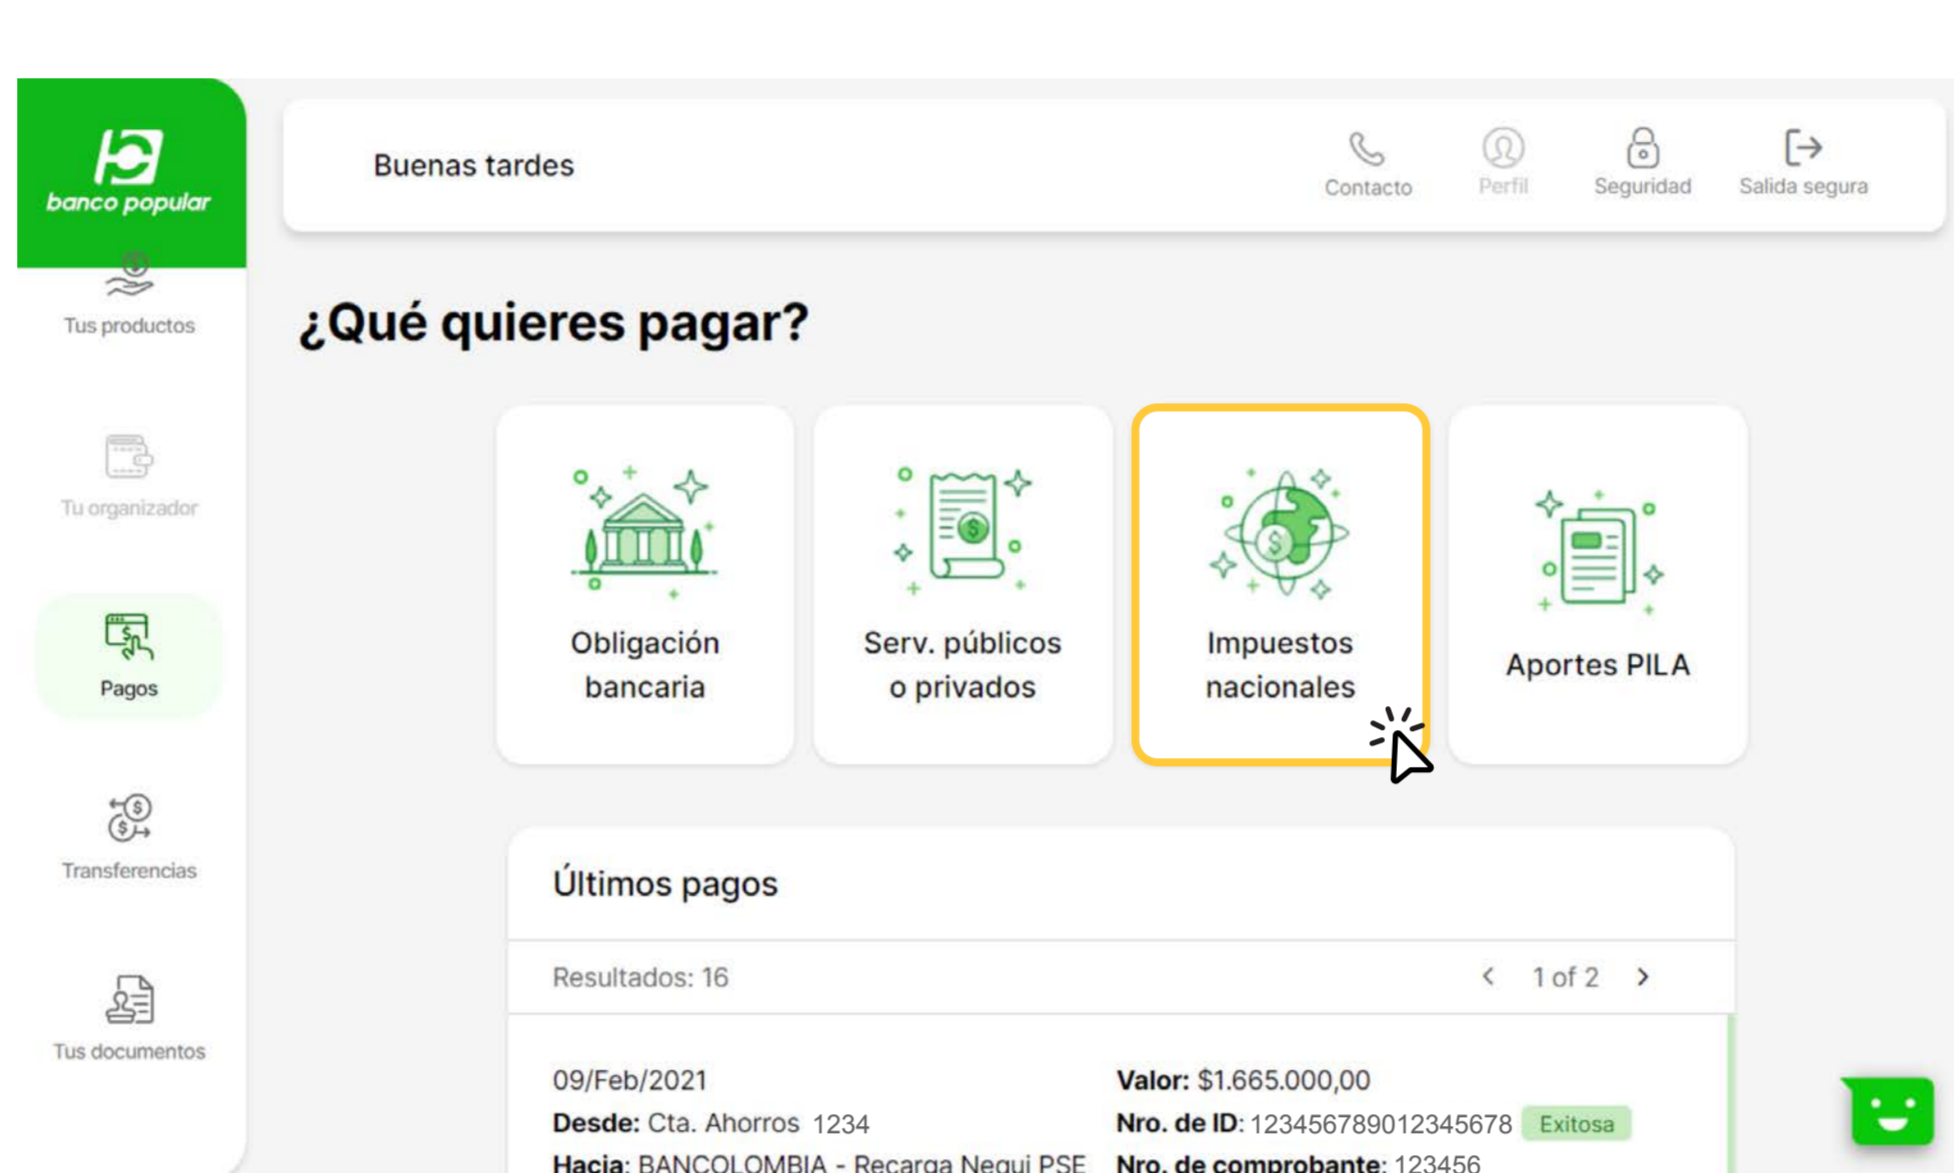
banco popular

Buenas tardes

Contacto
Perfil
Seguridad
Salida segura

Tus productos
Tu organizador
Pagos
Transferencias
Tus documentos

¿Qué quieres pagar?

Obligación bancaria
Serv. públicos o privados
Impuestos nacionales
Aportes PILA

Últimos pagos

Resultados: 16
1 of 2

09/Feb/2021
Desde: Cta. Ahorros 1234
Hacia: BANCOLOMBIA - Recarga Nequi PSE
Valor: $1.665.000,00
Nro. de ID: 123456789012345678 Exitosa
Nro. de comprobante: 123456